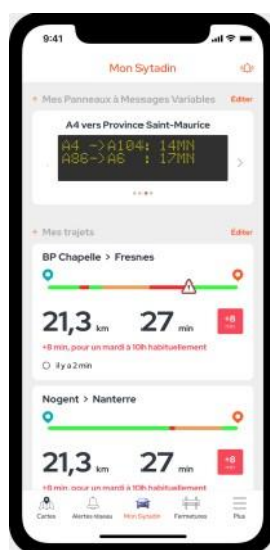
9:41

Mon Sytadin

Mes Panneaux à Messages Variables
Editer

A4 vers Province Saint-Maurice

A4 ->A104: 14MN
A86->A6 : 17MN

Mes trajets
Editer

BP Chapelle > Fresnes

21,3 km 27 min
+8 min

+8 min. pour un mardi à 10h habituellement

Il y a 2 min

Nogent > Nanterre

21,3 km 27 min
+8 min

Cartes
Alertes réseau
Mon Sytadin
Fermetures
Plus